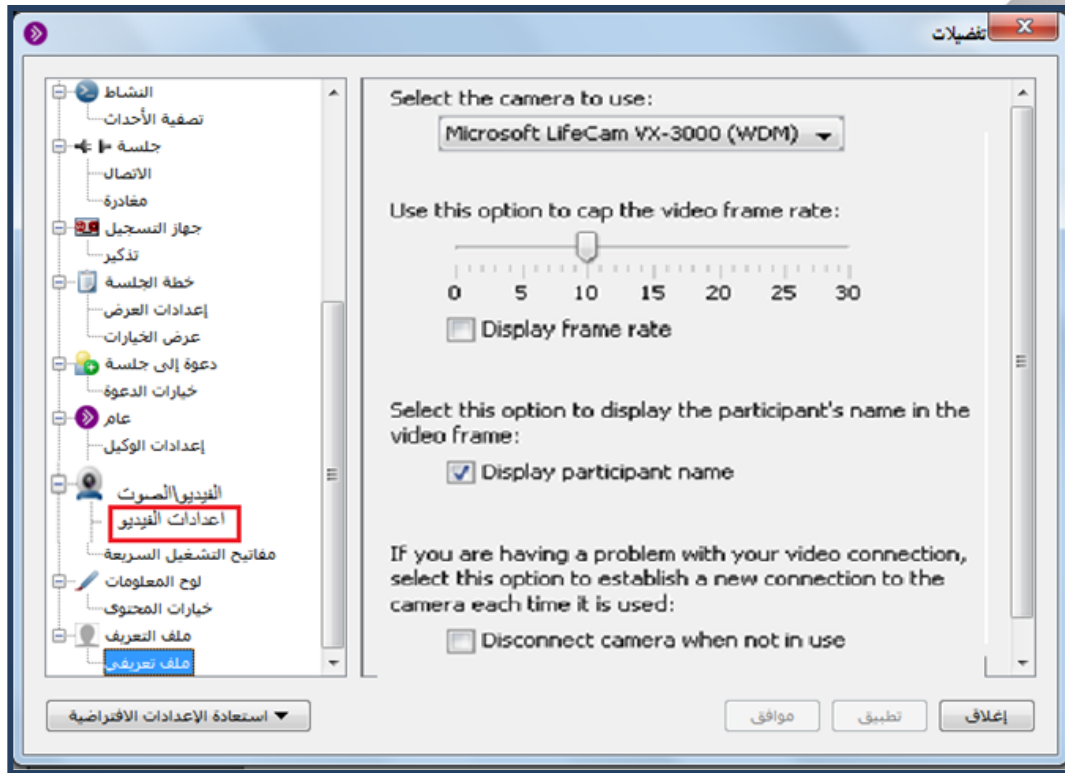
تفضيلات

النشاط
تصفية الأحداث
جلسة
الاتصال
مغادرة
جهاز التسجيل
تذكير
خطة الجلسة
إعدادات العرض
عرض الخيارات
دعوة إلى جلسة
خيارات الدعوة
عام
إعدادات الوكيل
الفيديو\الصوت
اعدادات الفيديو
مفاتيح التشغيل السريعة
لوح المعلومات
خيارات المحتوى
ملف التعريف
ملف تعريفي

Select the camera to use:
Microsoft LifeCam VX-3000 (WDM)

Use this option to cap the video frame rate:
0 5 10 15 20 25 30
Display frame rate

Select this option to display the participant's name in the video frame:
Display participant name

If you are having a problem with your video connection, select this option to establish a new connection to the camera each time it is used:
Disconnect camera when not in use

استعادة الإعدادات الافتراضية
موافق
تطبيق
إغلاق